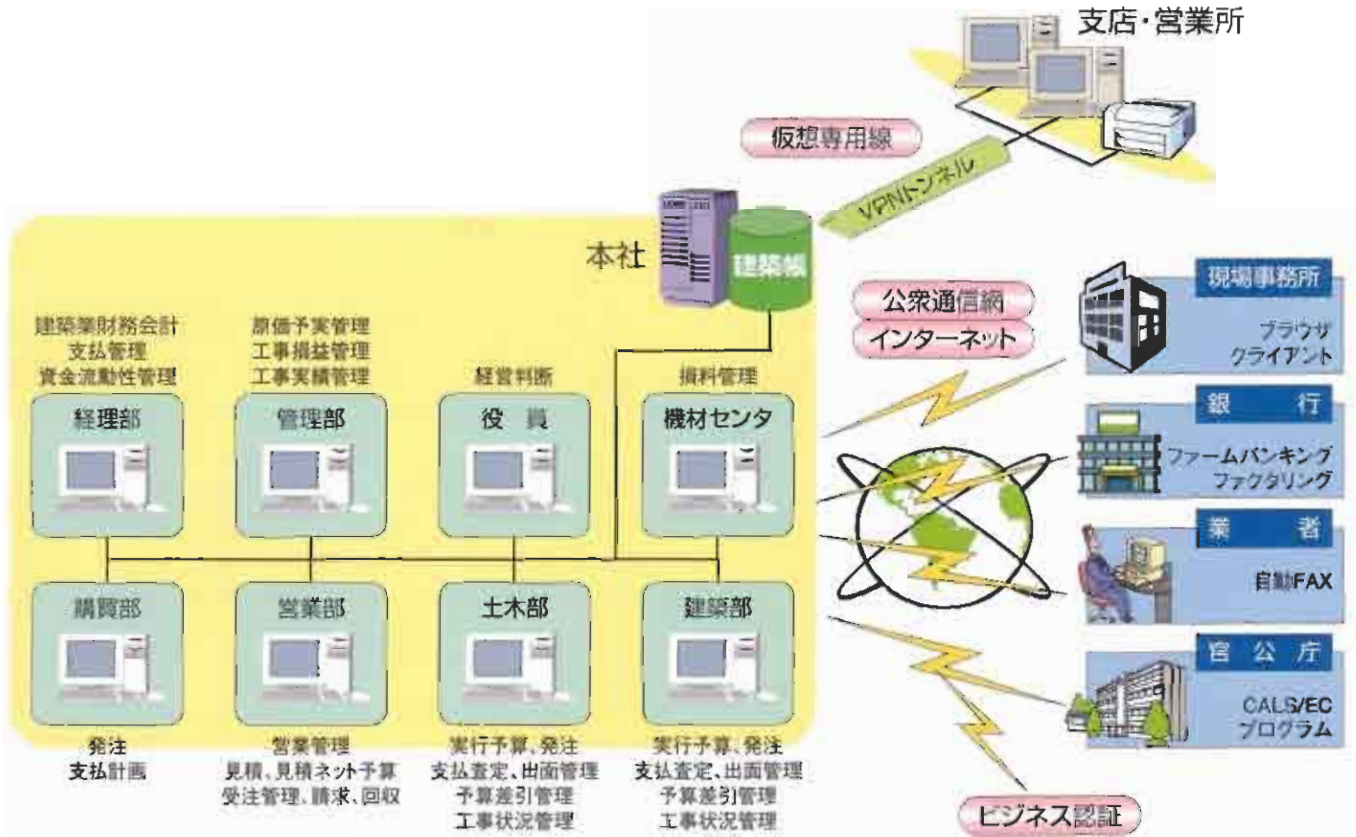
支店・営業所

仮想専用線

VPNトンネル

本社

建築帳

公衆通信網

インターネット

建築業財務会計
支払管理
資金流動性管理

原価予実管理
工事損益管理
工事実績管理

経営判断

損料管理

経理部

管理部

役員

機材センタ

購買部

営業部

土木部

建築部

発注
支払計画

営業管理
見積、見積ネット予算
受注管理、請求、回収

実行予算、発注
支払査定、出面管理
予算差引管理
工事状況管理

実行予算、発注
支払査定、出面管理
予算差引管理
工事状況管理

現場事務所
ブラウザ
クライアント

銀行
ファームバンキング
ファクタリング

業者
自動FAX

官公庁
CALS/EC
プログラム

ビジネス認証